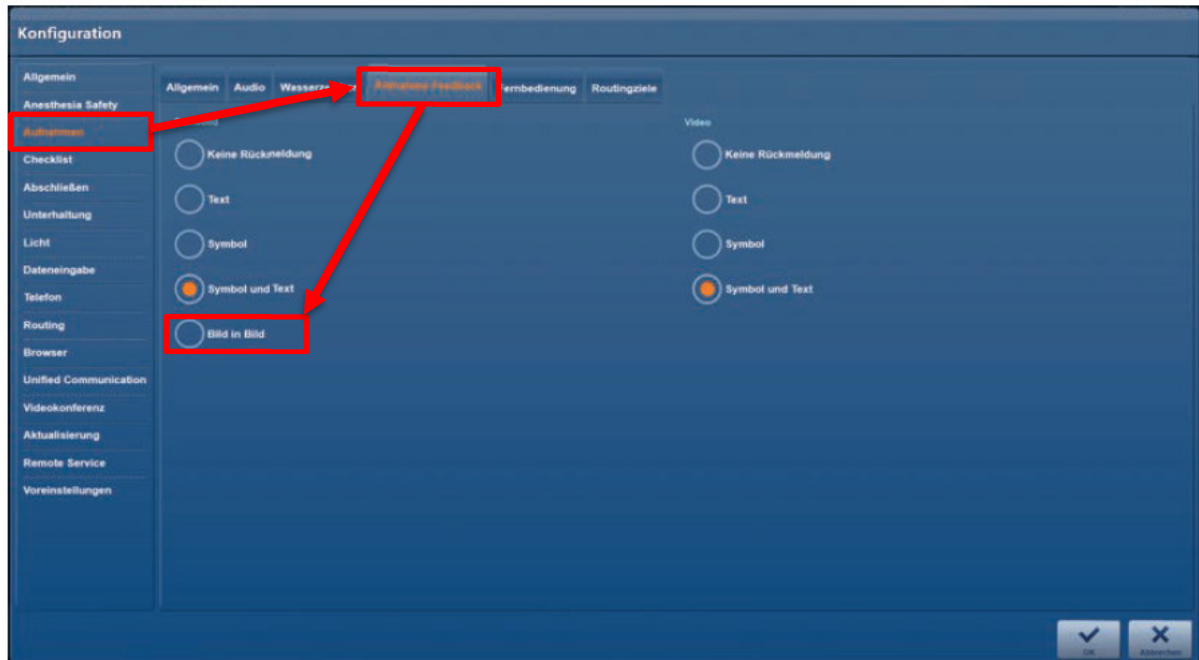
Konfiguration

Allgemein
Anesthesia Safety
Aufnehmen
Checklist
Abschließen
Unterhaltung
Licht
Dateneingabe
Telefon
Routing
Browser
Unified Communication
Videokonferenz
Aktualisierung
Remote Service
Voreinstellungen

Allgemein | Audio | Wasserz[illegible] | Aufnahme-Feedback | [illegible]ernbedienung | Routingziele

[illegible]

Keine Rückmeldung
Text
Symbol
Symbol und Text
Bild in Bild

Video

Keine Rückmeldung
Text
Symbol
Symbol und Text

OK
Abbrechen